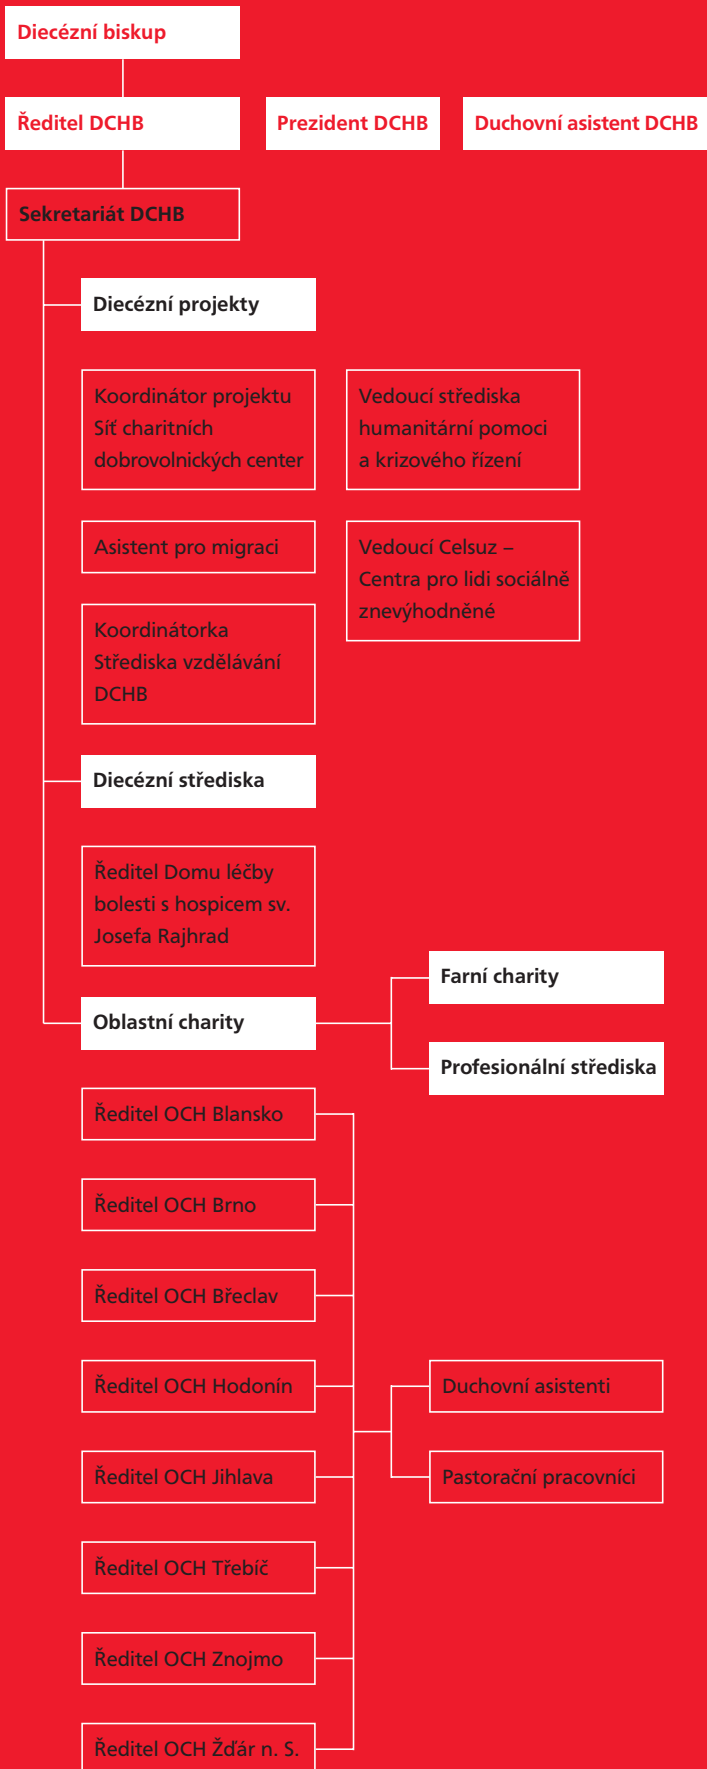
Diecézní biskup

Ředitel DCHB

Prezident DCHB

Duchovní asistent DCHB

Sekretariát DCHB

Diecézní projekty

Koordinátor projektu Síť charitních dobrovolnických center

Vedoucí střediska humanitární pomoci a krizového řízení

Asistent pro migraci

Vedoucí Celsuz – Centra pro lidi sociálně znevýhodněné

Koordinátorka Střediska vzdělávání DCHB

Diecézní střediska

Ředitel Domu léčby bolesti s hospicem sv. Josefa Rajhrad

Farní charity

Oblastní charity

Profesionální střediska

Ředitel OCH Blansko

Ředitel OCH Brno

Ředitel OCH Břeclav

Ředitel OCH Hodonín

Duchovní asistenti

Ředitel OCH Jihlava

Pastorační pracovníci

Ředitel OCH Třebíč

Ředitel OCH Znojmo

Ředitel OCH Žďár n. S.